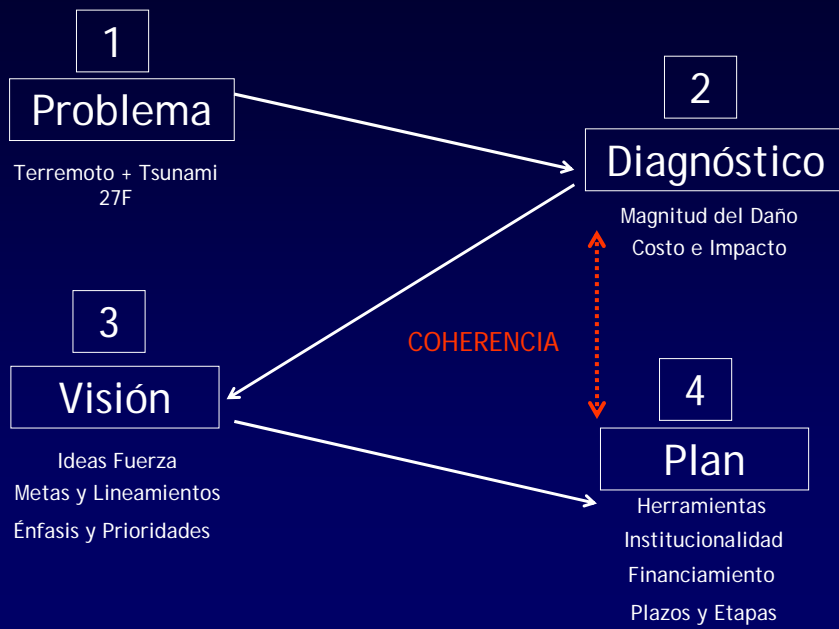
1

Problema

Terremoto + Tsunami 27F

2

Diagnóstico

Magnitud del Daño
Costo e Impacto

3

Visión

Ideas Fuerza
Metas y Lineamientos
Énfasis y Prioridades

COHERENCIA

4

Plan

Herramientas
Institucionalidad
Financiamiento
Plazos y Etapas